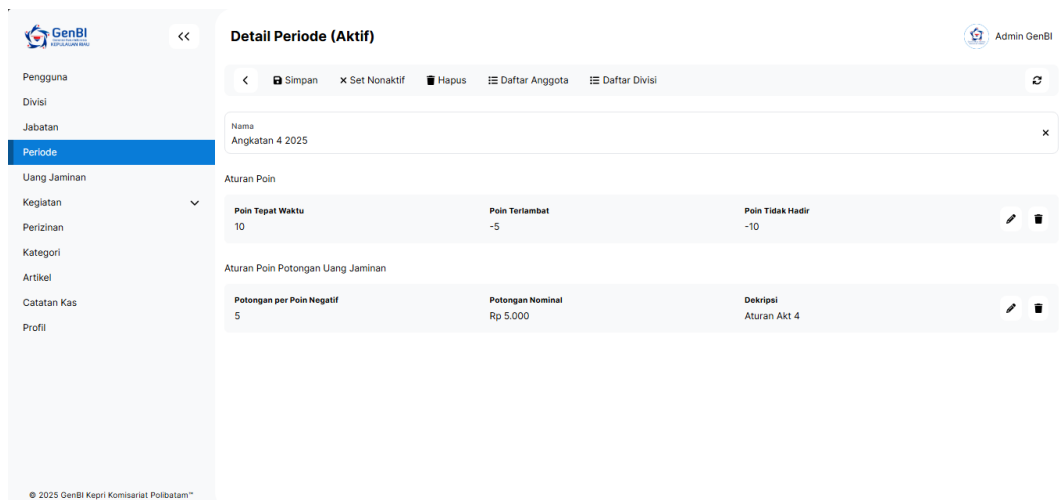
GenBI
KEPULAUAN RIAU

<<

Pengguna
Divisi
Jabatan
Periode
Uang Jaminan
Kegiatan
Perizinan
Kategori
Artikel
Catatan Kas
Profil

© 2025 GenBI Kepri Komisariat Polibatam™

Detail Periode (Aktif)

Admin GenBI

< Simpan × Set Nonaktif Hapus Daftar Anggota Daftar Divisi

Nama
Angkatan 4 2025
×

Aturan Poin

| Poin Tepat Waktu | Poin Terlambat | Poin Tidak Hadir |
|---|---|---|
| 10 | -5 | -10 |

Aturan Poin Potongan Uang Jaminan

| Potongan per Poin Negatif | Potongan Nominal | Dekripsi |
|---|---|---|
| 5 | Rp 5.000 | Aturan Akt 4 |